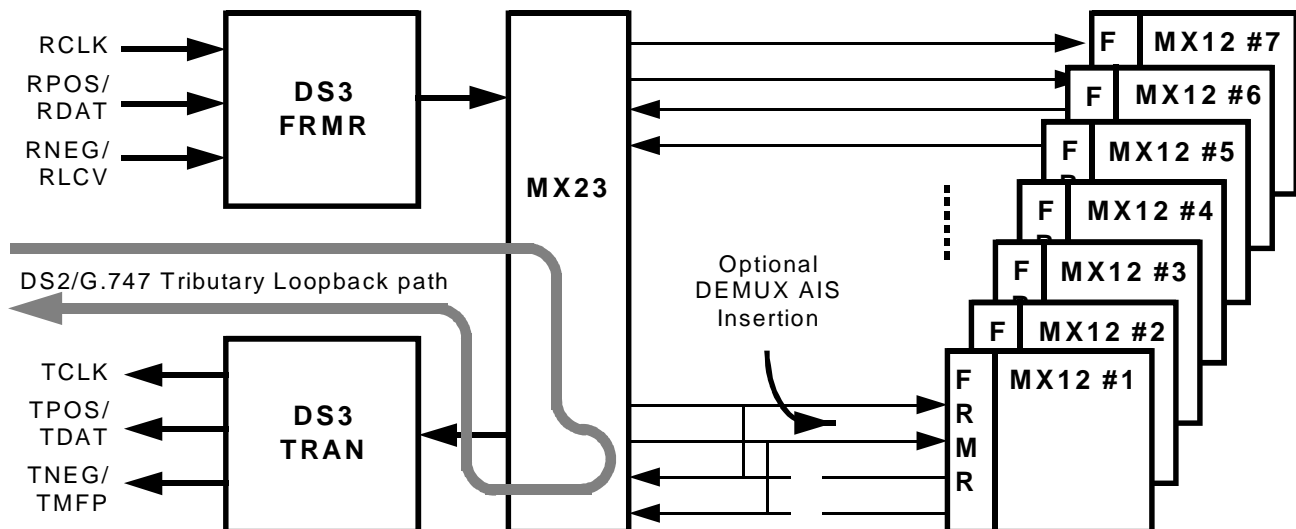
RCLK

RPOS/ RDAT

RNEG/ RLCV

DS3 FRMR

MX23

F MX12 #7

F MX12 #6

F MX12 #5

F MX12 #4

F MX12 #3

F MX12 #2

F R M R MX12 #1

DS2/G.747 Tributary Loopback path

Optional DEMUX AIS Insertion

TCLK

TPOS/ TDAT

TNEG/ TMFP

DS3 TRAN